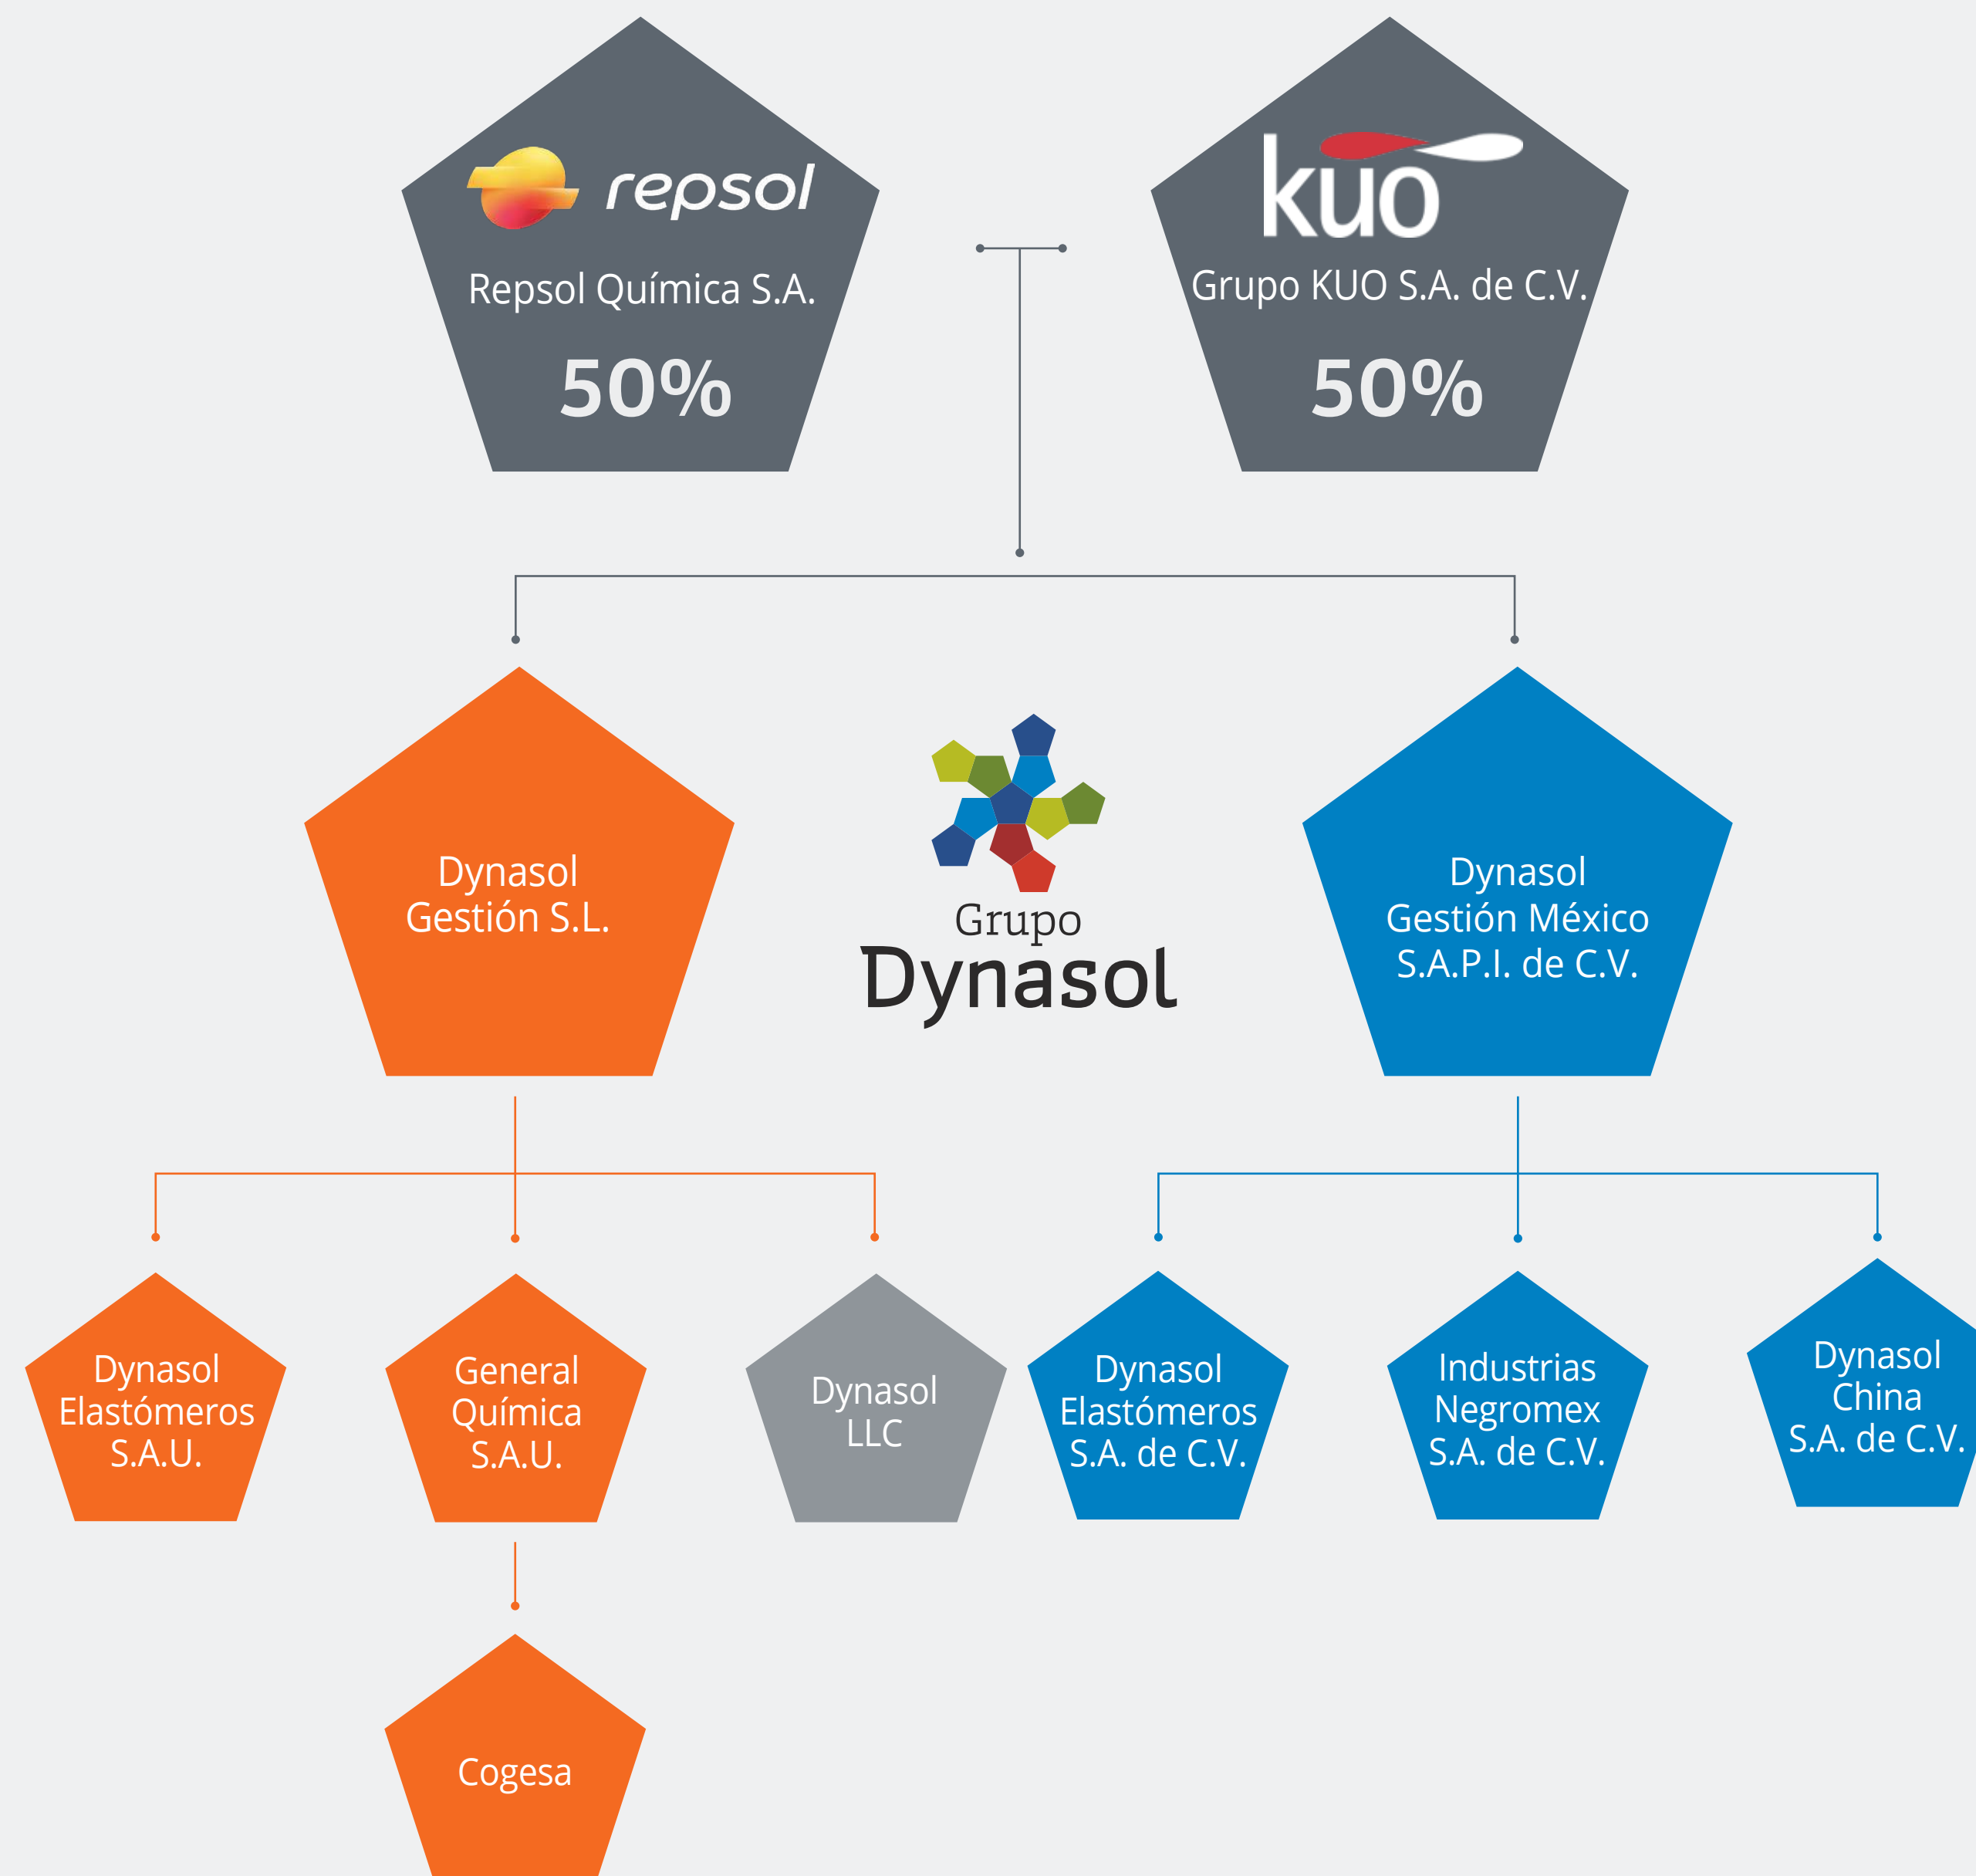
repsol
Repsol Química S.A.
50%

kuo
Grupo KUO S.A. de C.V.
50%

Dynasol Gestión S.L.

Grupo Dynasol

Dynasol Gestión México S.A.P.I. de C.V.

Dynasol Elastómeros S.A.U.

General Química S.A.U.

Dynasol LLC

Dynasol Elastómeros S.A. de C.V.

Industrias Negromex S.A. de C.V.

Dynasol China S.A. de C.V.

Cogesa